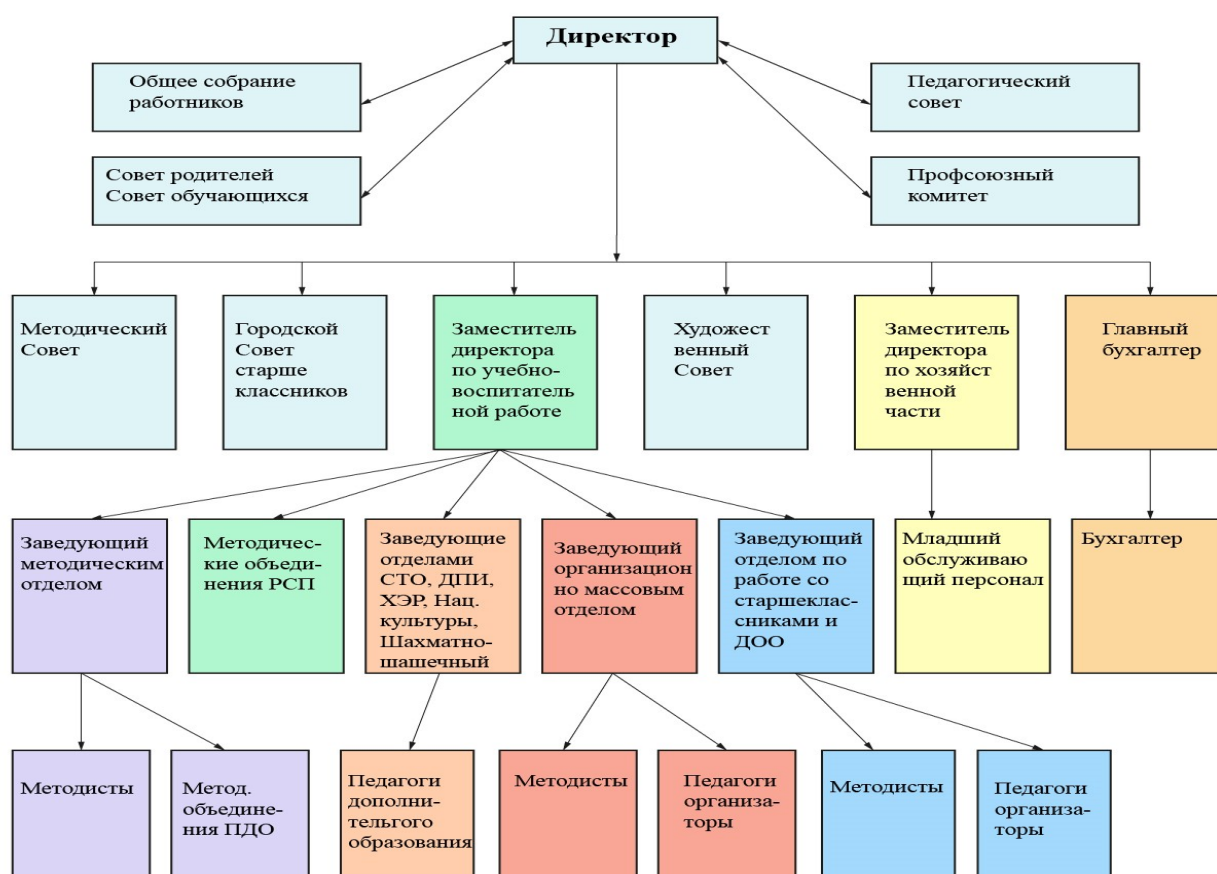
Директор

Общее собрание работников

Совет родителей
Совет обучающихся

Педагогический совет

Профсоюзный комитет

Методический Совет

Городской Совет старше классников

Заместитель директора по учебно-воспитатель ной работе

Художест венный Совет

Заместитель директора по хозяйст венной части

Главный бухгалтер

Заведующий методическим отделом

Методические объединения РСП

Заведующие отделами СТО, ДПИ, ХЭР, Нац. культуры, Шахматно-шашечный

Заведующий организацион но массовым отделом

Заведующий отделом по работе со старшеклассниками и ДОО

Младший обслуживаю щий персонал

Бухгалтер

Методисты

Метод. объединения ПДО

Педагоги дополнительгого образования

Методисты

Педагоги организаторы

Методисты

Педагоги организаторы